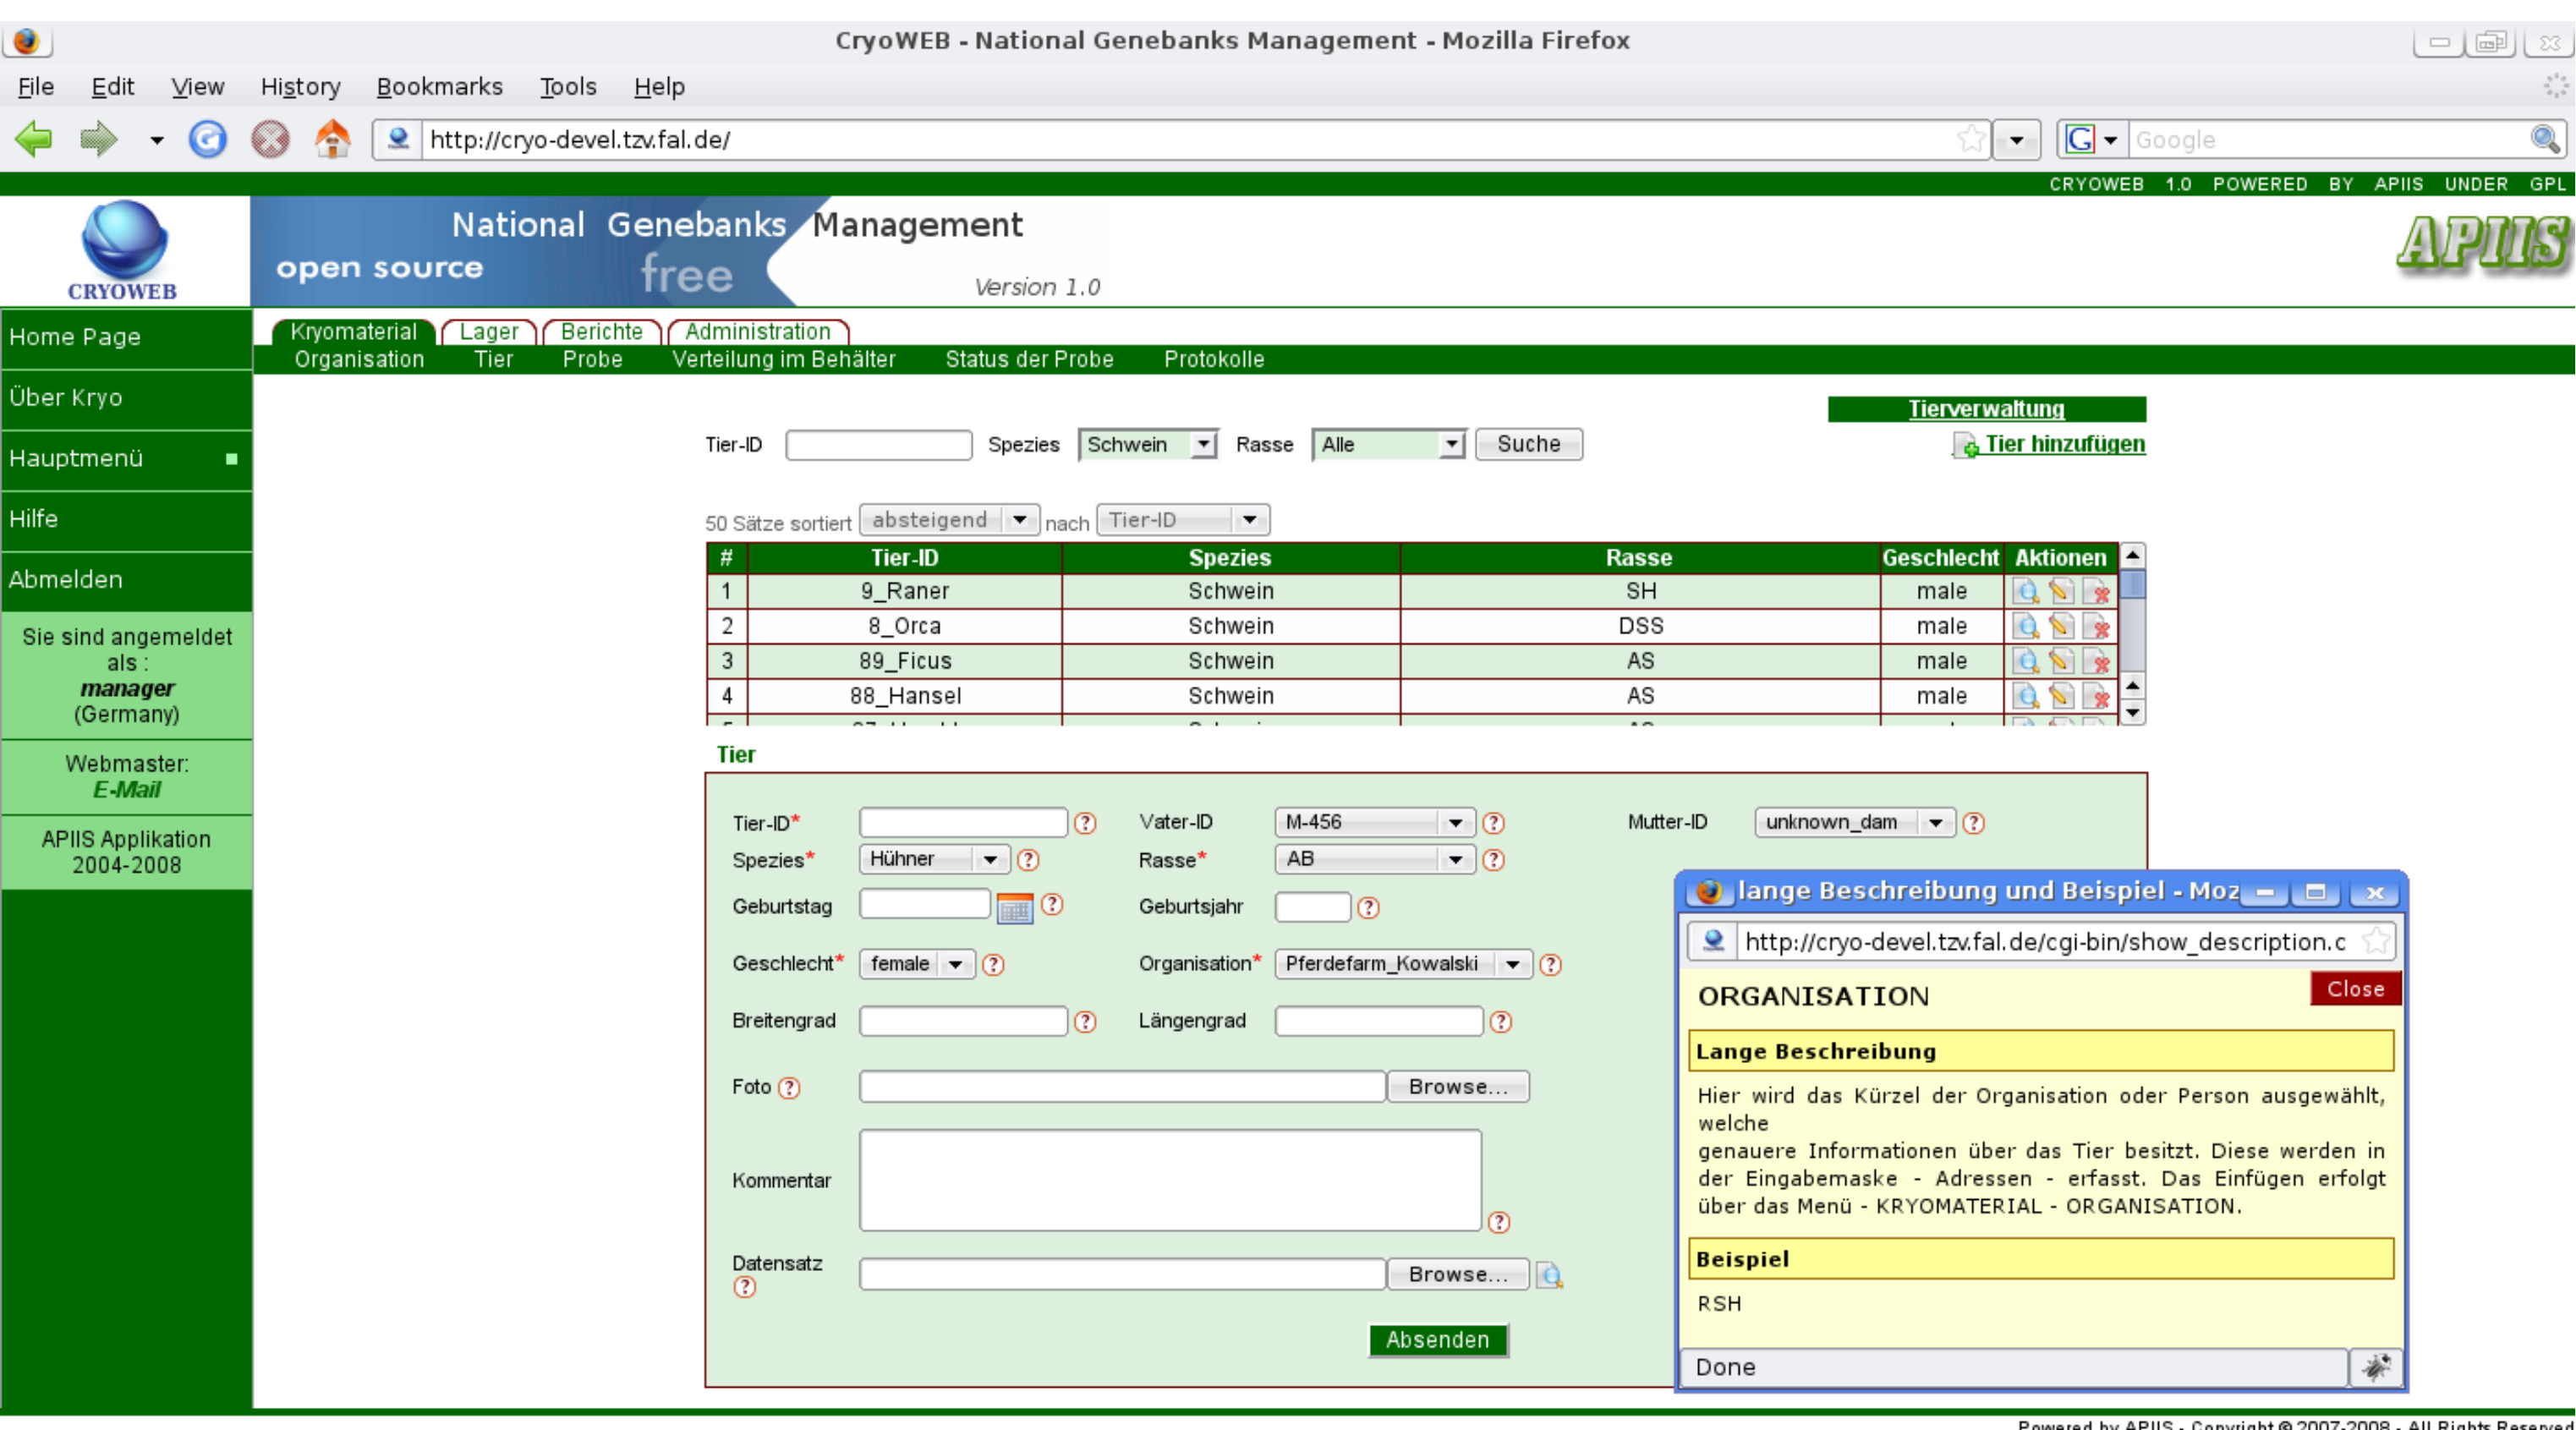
CryoWEB - National Genebanks Management - Mozilla Firefox

File Edit View History Bookmarks Tools Help

http://cryo-devel.tzv.fal.de/

Google

CRYOWEB 1.0 POWERED BY APIIS UNDER GPL

CRYOWEB

National Genebanks Management

open source free

Version 1.0

APIIS

Home Page

Über Kryo

Hauptmenü

Hilfe

Abmelden

Sie sind angemeldet als : **manager** (Germany)

Webmaster: E-Mail

APIIS Applikation 2004-2008

Kryomaterial Lager Berichte Administration

Organisation Tier Probe Verteilung im Behälter Status der Probe Protokolle

Tierverwaltung

Tier hinzufügen

Tier-ID Spezies Schwein Rasse Alle Suche

50 Sätze sortiert absteigend nach Tier-ID

| # | Tier-ID | Spezies | Rasse | Geschlecht | Aktionen |
|---|---|---|---|---|---|
| 1 | 9_Raner | Schwein | SH | male | |
| 2 | 8_Orca | Schwein | DSS | male | |
| 3 | 89_Ficus | Schwein | AS | male | |
| 4 | 88_Hansel | Schwein | AS | male | |

Tier

Tier-ID* Vater-ID M-456 Mutter-ID unknown_dam

Spezies* Hühner Rasse* AB

Geburtstag Geburtsjahr

Geschlecht* female Organisation* Pferdefarm_Kowalski

Breitengrad Längengrad

Foto Browse...

Kommentar

Datensatz Browse...

Absenden

lange Beschreibung und Beispiel - Moz

http://cryo-devel.tzv.fal.de/cgi-bin/show_description.c

Close

ORGANISATION

Lange Beschreibung

Hier wird das Kürzel der Organisation oder Person ausgewählt, welche
genauere Informationen über das Tier besitzt. Diese werden in der Eingabemaske - Adressen - erfasst. Das Einfügen erfolgt über das Menü - KRYOMATERIAL - ORGANISATION.

Beispiel

RSH

Done

Powered by APIIS - Copyright © 2007-2008 - All Rights Reserved